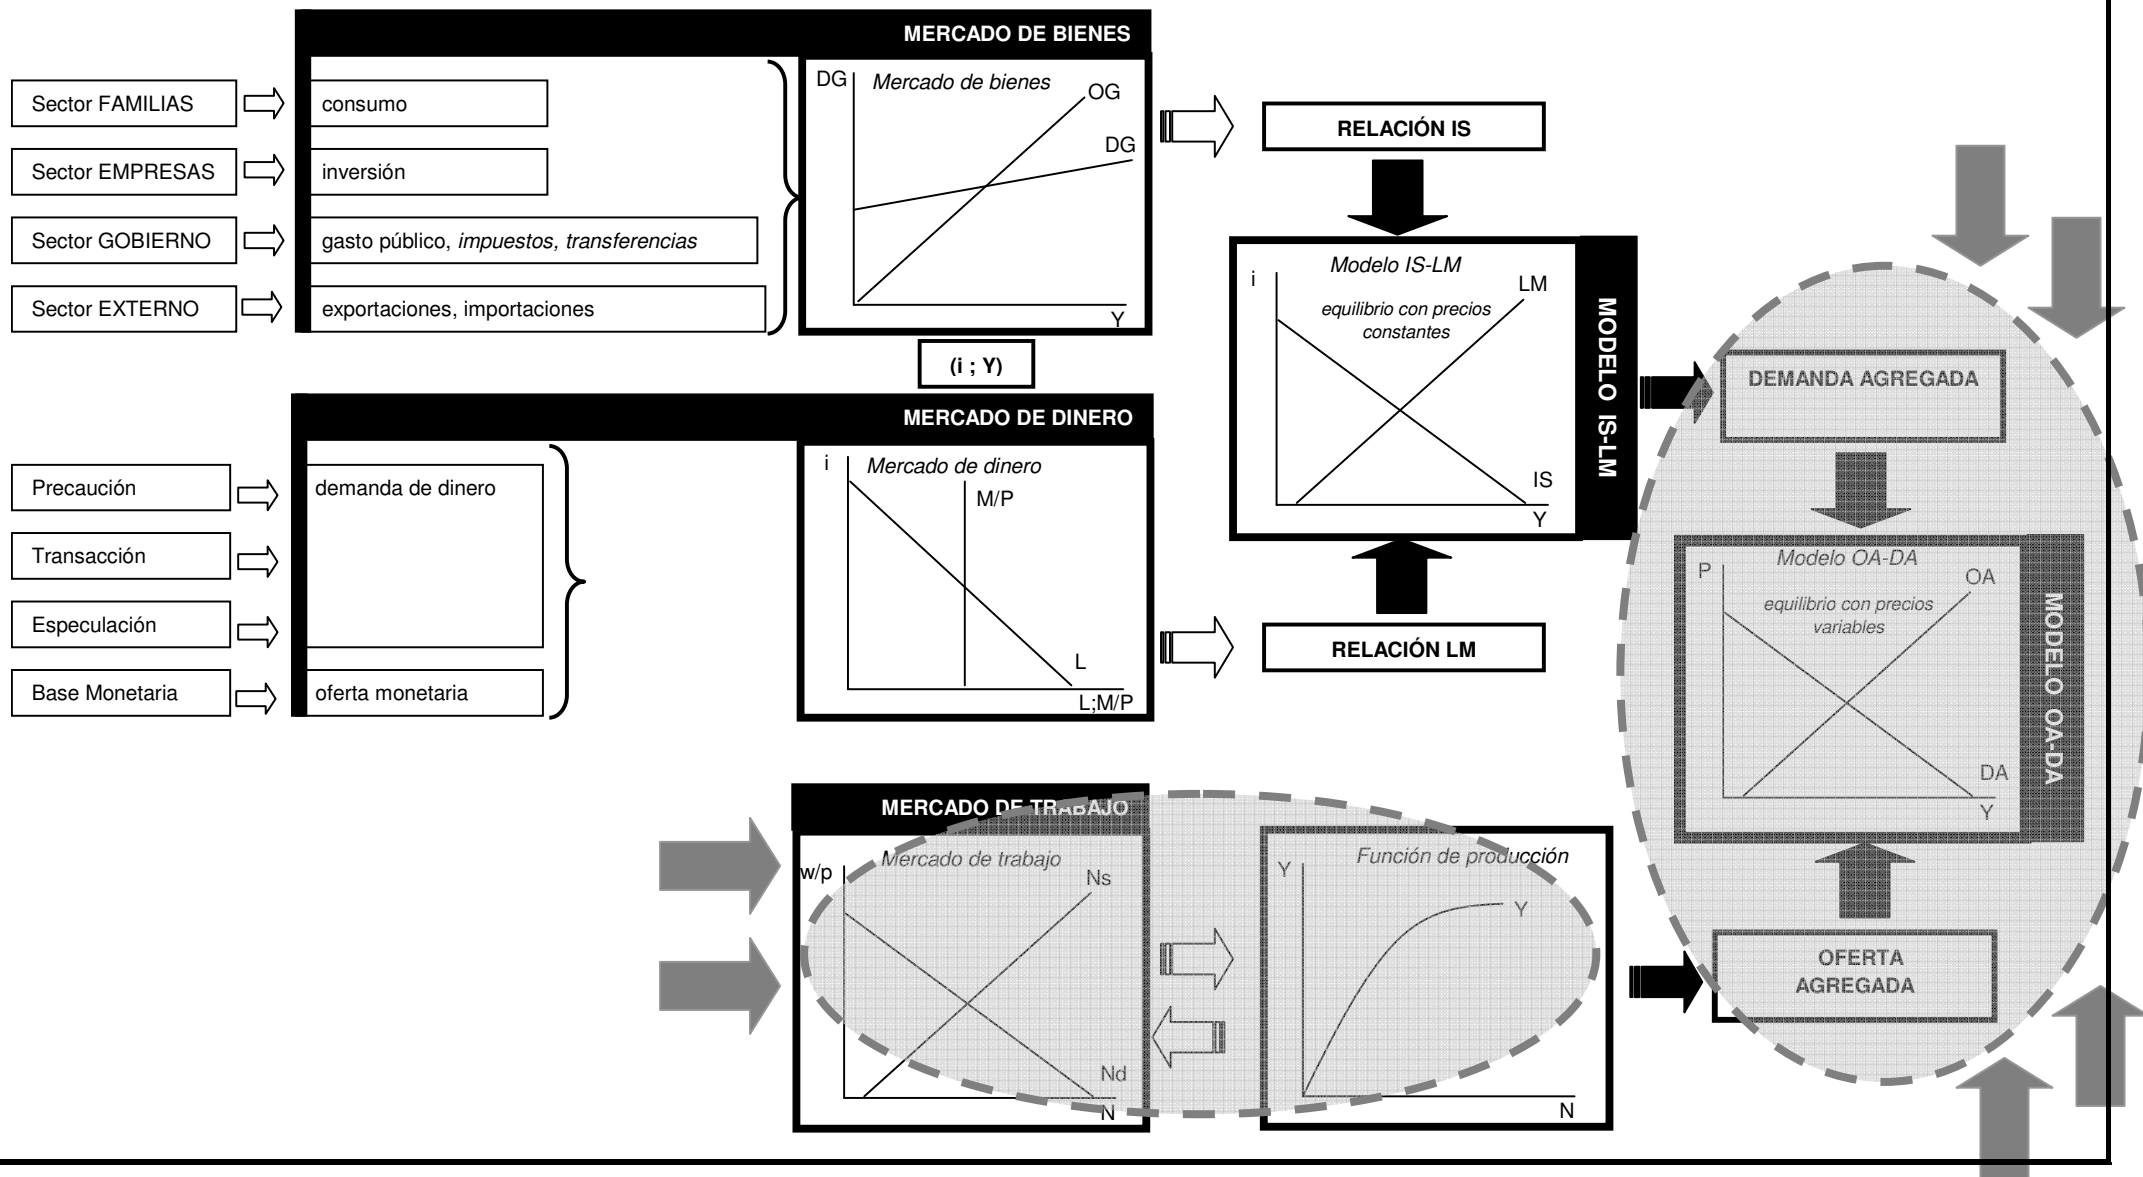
MERCADO DE BIENES

Sector FAMILIAS
consumo
Sector EMPRESAS
inversión
Sector GOBIERNO
gasto público, *impuestos, transferencias*
Sector EXTERNO
exportaciones, importaciones

*Mercado de bienes*
DG
OG
DG
Y

RELACIÓN IS

(i ; Y)

MERCADO DE DINERO

Precaución
Transacción
Especulación
demanda de dinero
Base Monetaria
oferta monetaria

*Mercado de dinero*
i
M/P
L
L;M/P

RELACIÓN LM

*Modelo IS-LM*
i
LM
*equilibrio con precios constantes*
IS
Y
MODELO IS-LM

DEMANDA AGREGADA

*Modelo OA-DA*
P
OA
*equilibrio con precios variables*
DA
Y
MODELO OA-DA

OFERTA AGREGADA

MERCADO DE TRABAJO
*Mercado de trabajo*
w/p
Ns
Nd
N

*Función de producción*
Y
Y
N